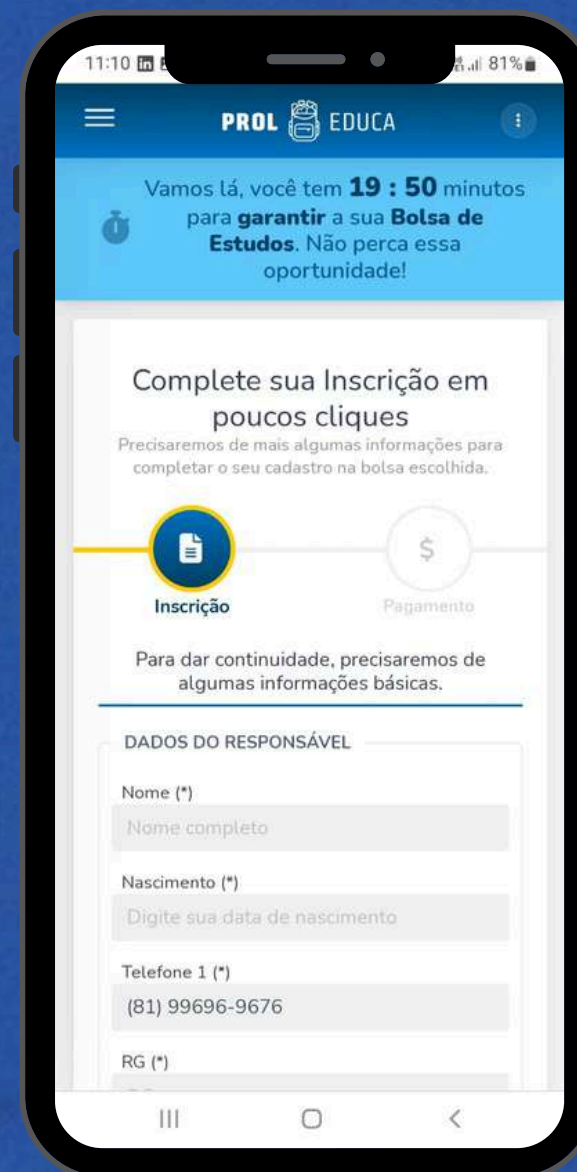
11:10 81%

PROL EDUCA

Vamos lá, você tem **19 : 50** minutos para **garantir** a sua **Bolsa de Estudos**. Não perca essa oportunidade!

Complete sua Inscrição em poucos cliques

Precisaremos de mais algumas informações para completar o seu cadastro na bolsa escolhida.

$

Inscrição

Pagamento

Para dar continuidade, precisaremos de algumas informações básicas.

DADOS DO RESPONSÁVEL

Nome (*)

Nome completo

Nascimento (*)

Digite sua data de nascimento

Telefone 1 (*)

(81) 99696-9676

RG (*)

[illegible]